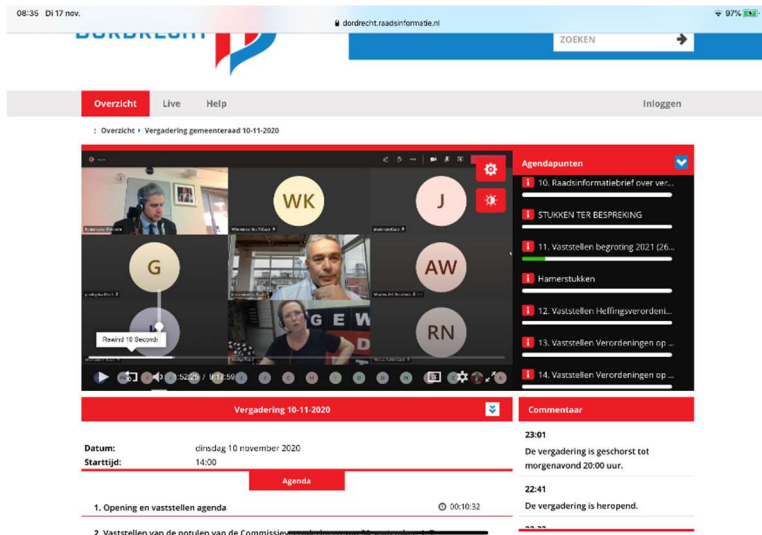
08:36 Di 17 nov.
dordrecht.raadsinformatie.nl
97%

DORDRECHT

ZOEKEN

Overzicht Live Help

Inloggen

: Overzicht › Vergadering gemeenteraad 10-11-2020

WK J G AW RN

Rewind 10 Seconds

1:52:26 / 9:17:59

Agendapunten

10. Raadsinformatiebrief over ver...

STUKKEN TER BESPREKING

11. Vaststellen begroting 2021 (26...

Hamerstukken

12. Vaststellen Heffingsverordeni...

13. Vaststellen Verordeningen op ...

14. Vaststellen Verordeningen op ...

Vergadering 10-11-2020

Datum: dinsdag 10 november 2020
Starttijd: 14:00

Agenda

1. Opening en vaststellen agenda 00:10:32

2. Vaststellen van de notulen van de Commissie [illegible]

Commentaar

23:01
De vergadering is geschorst tot morgenavond 20:00 uur.

22:41
De vergadering is heropend.

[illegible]